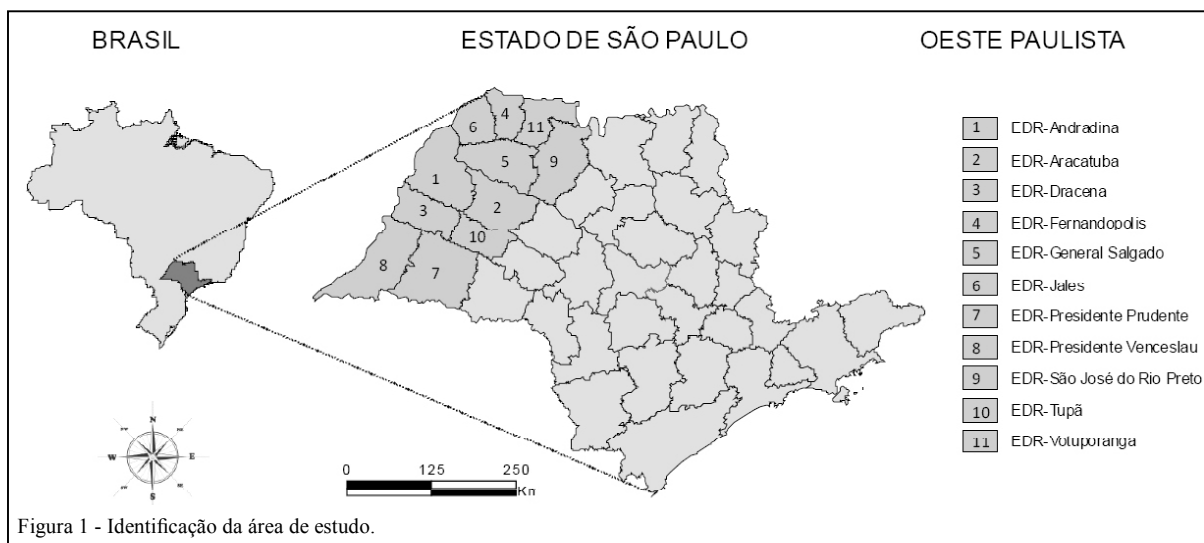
BRASIL

ESTADO DE SÃO PAULO

OESTE PAULISTA

6 4 11 5 9 1 3 2 10 8 7

| 1 | EDR-Andradina |
|---|---|
| 2 | EDR-Aracatuba |
| 3 | EDR-Dracena |
| 4 | EDR-Fernandopolis |
| 5 | EDR-General Salgado |
| 6 | EDR-Jales |
| 7 | EDR-Presidente Prudente |
| 8 | EDR-Presidente Venceslau |
| 9 | EDR-São José do Rio Preto |
| 10 | EDR-Tupã |
| 11 | EDR-Votuporanga |

N W E S

0 125 250 Km

Figura 1 - Identificação da área de estudo.